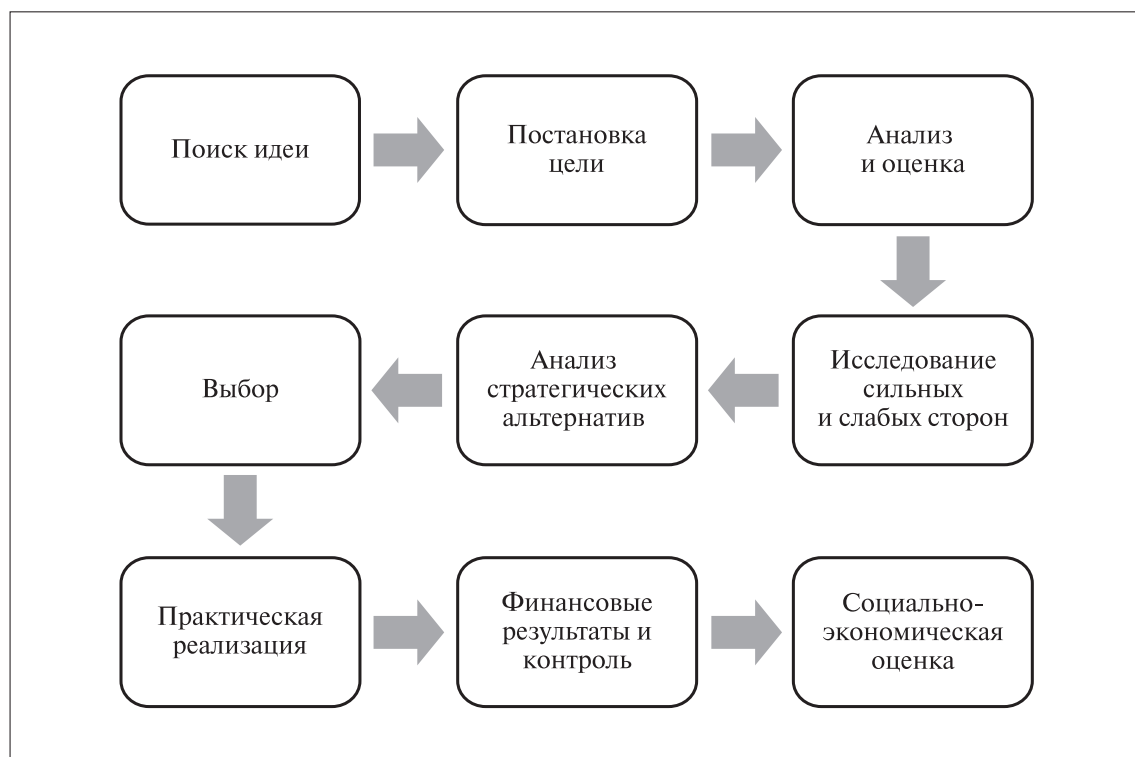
Поиск идеи

Постановка цели

Анализ и оценка

Исследование сильных и слабых сторон

Анализ стратегических альтернатив

Выбор

Практическая реализация

Финансовые результаты и контроль

Социально-экономическая оценка